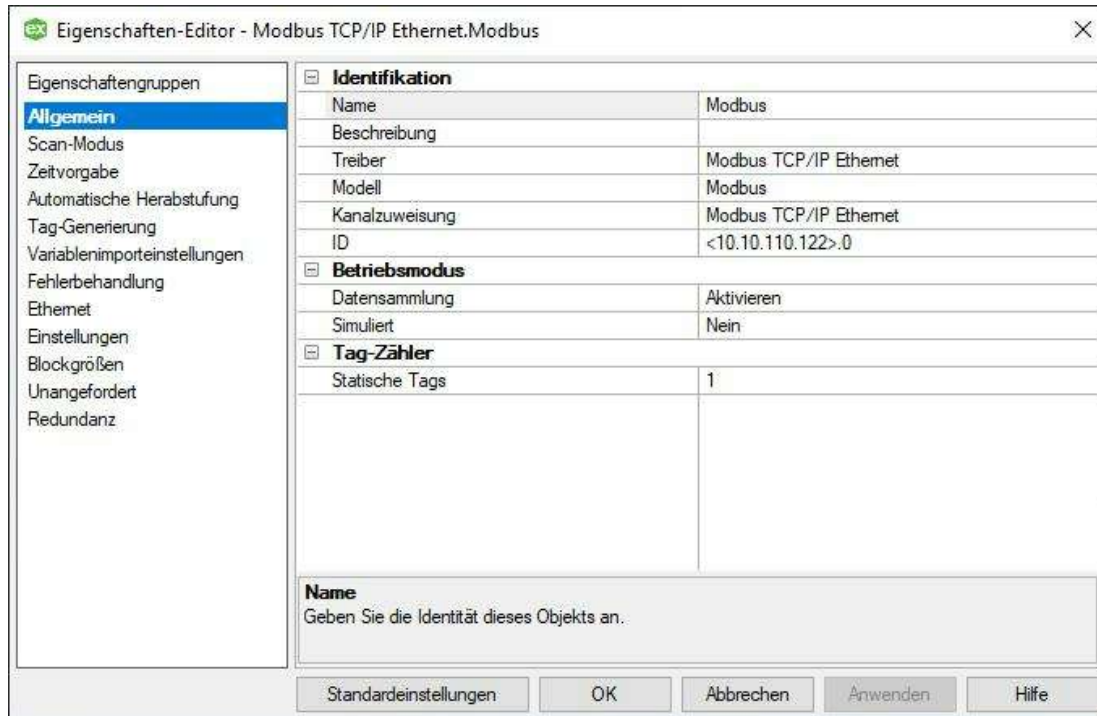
ex Eigenschaften-Editor - Modbus TCP/IP Ethernet.Modbus

Eigenschaftengruppen
Allgemein
Scan-Modus
Zeitvorgabe
Automatische Herabstufung
Tag-Generierung
Variablenimporteinstellungen
Fehlerbehandlung
Ethernet
Einstellungen
Blockgrößen
Unangefordert
Redundanz

⊟ Identifikation

| | |
|---|---|
| Name | Modbus |
| Beschreibung | |
| Treiber | Modbus TCP/IP Ethernet |
| Modell | Modbus |
| Kanalzuweisung | Modbus TCP/IP Ethernet |
| ID | <10.10.110.122>.0 |

⊟ Betriebsmodus

| | |
|---|---|
| Datensammlung | Aktivieren |
| Simuliert | Nein |

⊟ Tag-Zähler

| | |
|---|---|
| Statische Tags | 1 |

Name
Geben Sie die Identität dieses Objekts an.

Standardeinstellungen | OK | Abbrechen | Anwenden | Hilfe